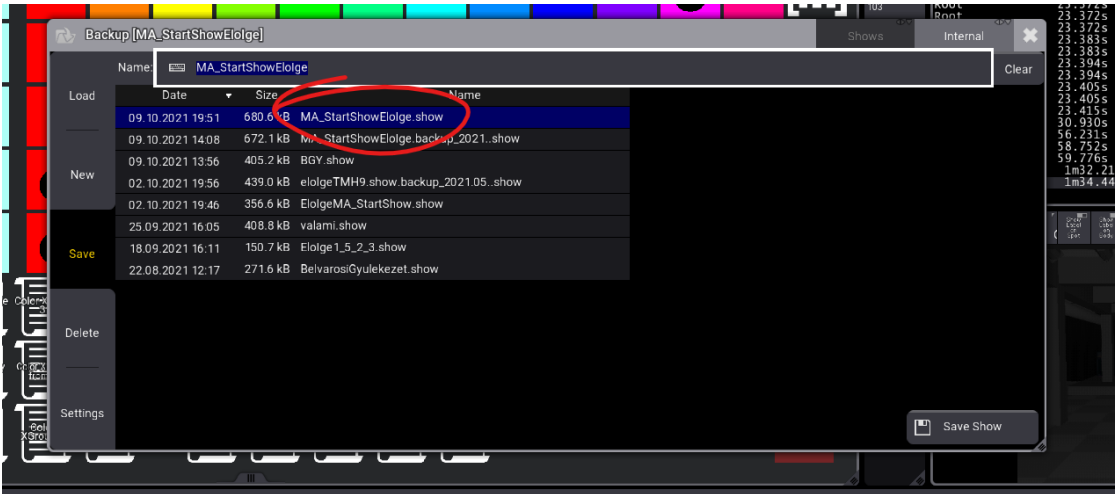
Backup [MA_StartShowElolge]

Shows
Internal

Name: MA_StartShowElolge
Clear

Load
New
Save
Delete
Settings

| Date | Size | Name |
|---|---|---|
| 09.10.2021 19:51 | 680.6 kB | MA_StartShowElolge.show |
| 09.10.2021 14:08 | 672.1 kB | MA_StartShowElolge.backup_2021..show |
| 09.10.2021 13:56 | 405.2 kB | BGY.show |
| 02.10.2021 19:56 | 439.0 kB | elolgeTMH9.show.backup_2021.05..show |
| 02.10.2021 19:46 | 356.6 kB | ElolgeMA_StartShow.show |
| 25.09.2021 16:05 | 408.8 kB | valami.show |
| 18.09.2021 16:11 | 150.7 kB | Elolge1_5_2_3.show |
| 22.08.2021 12:17 | 271.6 kB | BelvarosiGyulekezet.show |

Save Show

103
Root
Root
23.372s
23.372s
23.383s
23.383s
23.394s
23.394s
23.405s
23.405s
23.415s
30.930s
56.231s
58.752s
59.776s
1m32.21
1m34.44

Color
Color
Color